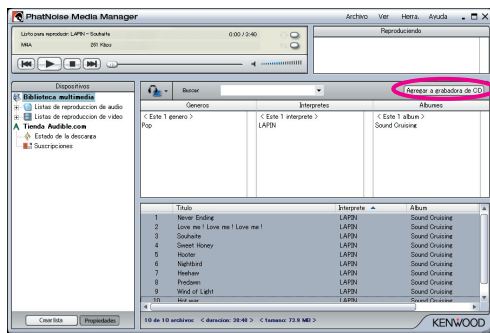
PhatNoise Media Manager

Archivo Ver Herra. Ayuda

Listo para reproducir: LAPIN - Souhaite 0:00 / 3:40
M4A 261 Kbps

Reproduciendo

Dispositivos
Biblioteca multimedia
Listas de reproduccion de audio
Listas de reproduccion de video
Tienda Audible.com
Estado de la descarga
Suscripciones

Buscar

Agregar a grabadora de CD

| Generos | Interpretes | Albumes |
|---|---|---|
| < Este 1 genero > | < Este 1 interprete > | < Este 1 album > |
| Pop | LAPIN | Sound Cruising |

| | Titulo | Interprete | Album |
|---|---|---|---|
| 1 | Never Ending | LAPIN | Sound Cruising |
| 2 | Love me ! Love me ! Love me ! | LAPIN | Sound Cruising |
| 3 | Souhaite | LAPIN | Sound Cruising |
| 4 | Sweet Honey | LAPIN | Sound Cruising |
| 5 | Hooter | LAPIN | Sound Cruising |
| 6 | Nightbird | LAPIN | Sound Cruising |
| 7 | Heehaw | LAPIN | Sound Cruising |
| 8 | Predawn | LAPIN | Sound Cruising |
| 9 | Wind of Light | LAPIN | Sound Cruising |
| 10 | Hot war | LAPIN | Sound Cruising |

Crear lista Propiedades

10 de 10 archivos: < duracion: 39:40 > < tamano: 73.9 MB >

KENWOOD